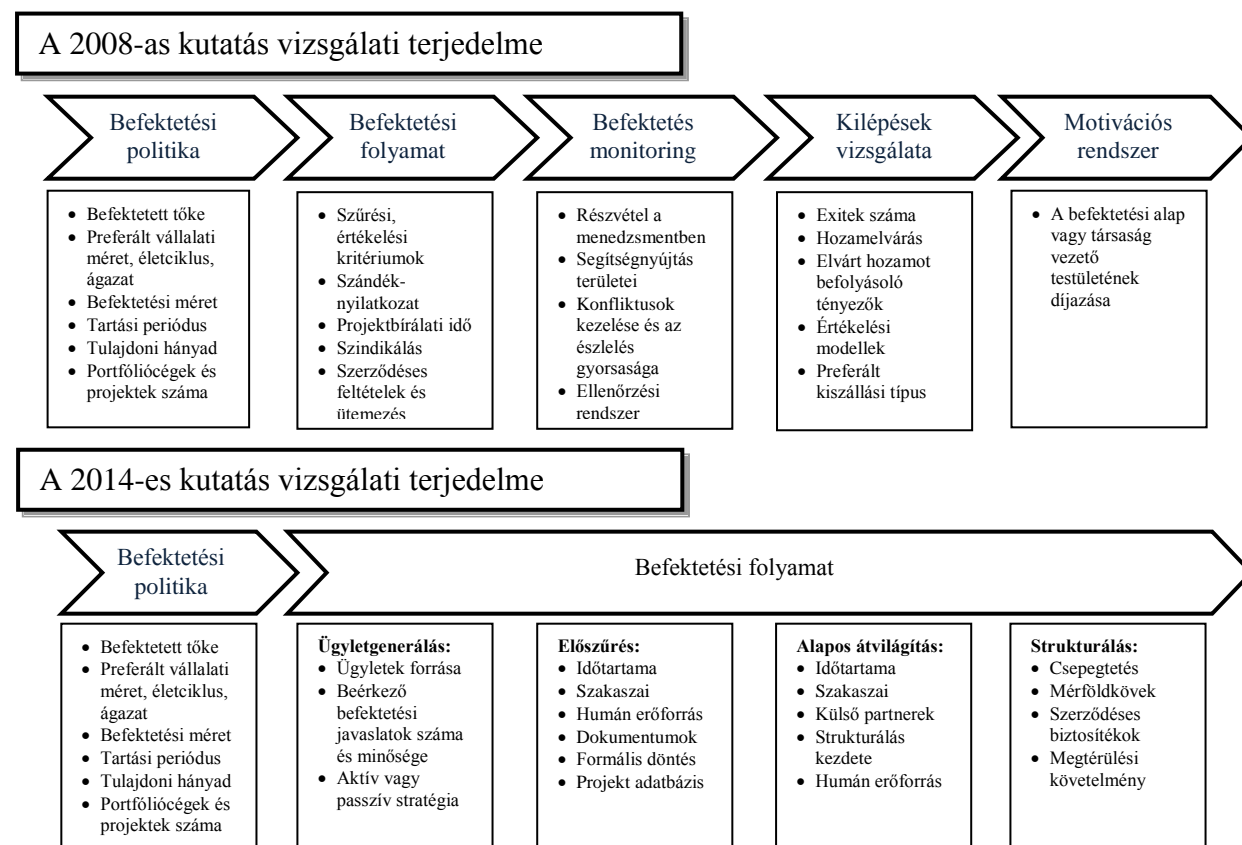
A 2008-as kutatás vizsgálati terjedelme

Befektetési politika

Befektetési folyamat

Befektetés monitoring

Kilépések vizsgálata

Motivációs rendszer

- Befektetett tőke
- Preferált vállalati méret, életciklus, ágazat
- Befektetési méret
- Tartási periódus
- Tulajdoni hányad
- Portfóliócégek és projektek száma

- Szűrési, értékelési kritériumok
- Szándéknyilatkozat
- Projektbírálati idő
- Szindikálás
- Szerződéses feltételek és ütemezés

- Részvétel a menedzsmentben
- Segítségnyújtás területei
- Konfliktusok kezelése és az észlelés gyorsasága
- Ellenőrzési rendszer

- Exitek száma
- Hozamelvárás
- Elvárt hozamot befolyásoló tényezők
- Értékelési modellek
- Preferált kiszállási típus

- A befektetési alap vagy társaság vezető testületének díjazása

A 2014-es kutatás vizsgálati terjedelme

Befektetési politika

Befektetési folyamat

- Befektetett tőke
- Preferált vállalati méret, életciklus, ágazat
- Befektetési méret
- Tartási periódus
- Tulajdoni hányad
- Portfóliócégek és projektek száma

Ügyletgenerálás:
- Ügyletek forrása
- Beérkező befektetési javaslatok száma és minősége
- Aktív vagy passzív stratégia

Előszűrés:
- Időtartama
- Szakaszai
- Humán erőforrás
- Dokumentumok
- Formális döntés
- Projekt adatbázis

Alapos átvilágítás:
- Időtartama
- Szakaszai
- Külső partnerek
- Strukturálás kezdete
- Humán erőforrás

Strukturálás:
- Csepegtetés
- Mérföldkövek
- Szerződéses biztosítékok
- Megtérülési követelmény